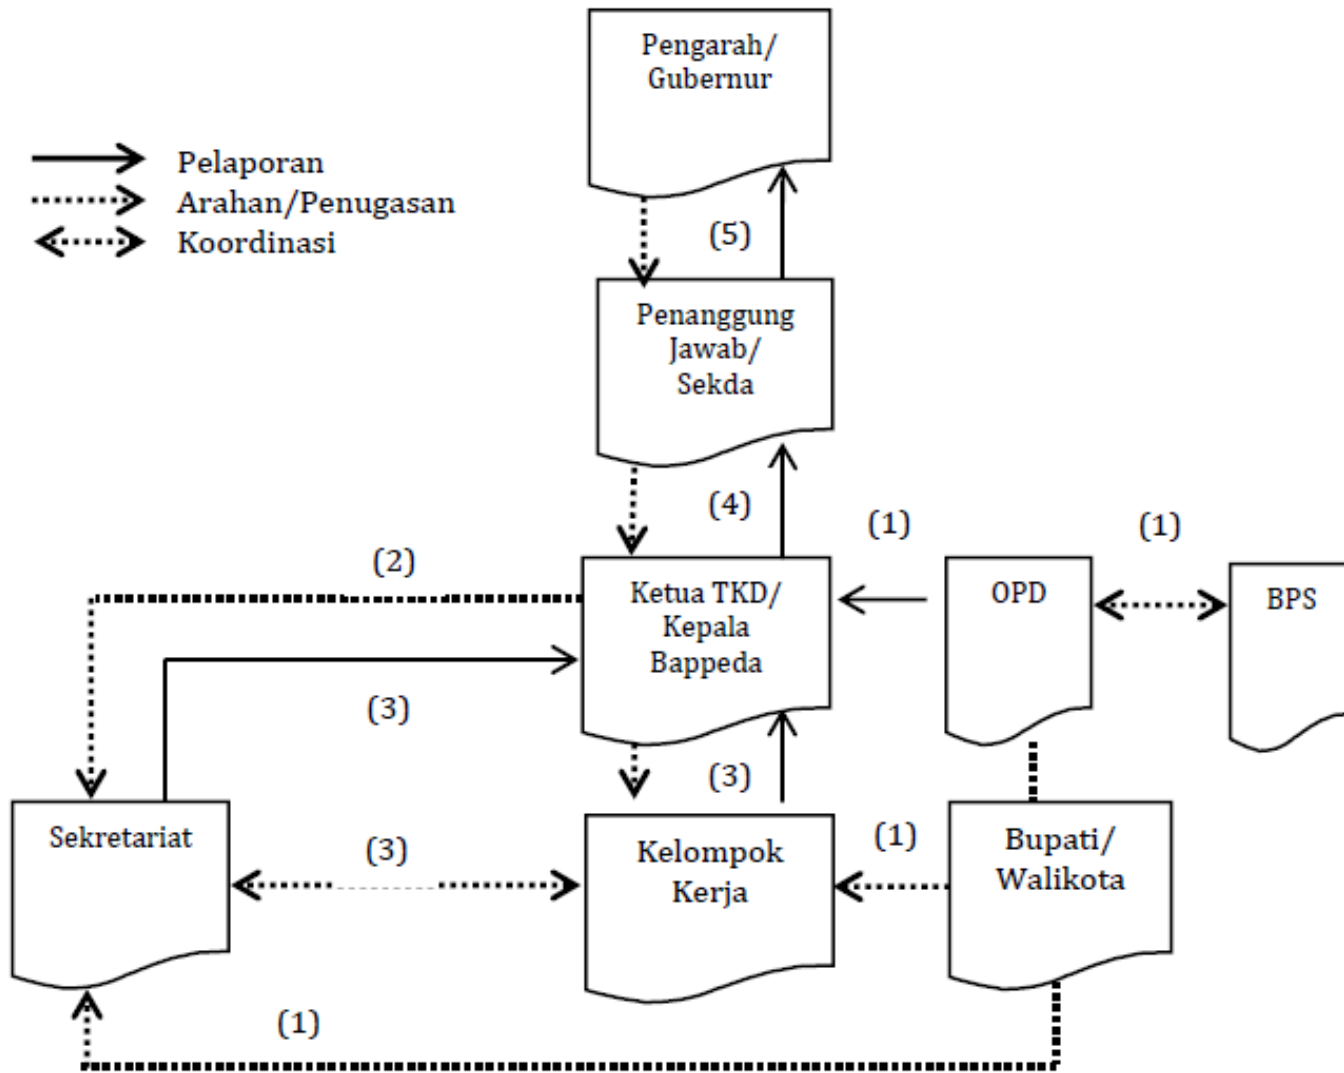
Pelaporan
Arahan/Penugasan
Koordinasi

Pengarah/
Gubernur

(5)

Penanggung
Jawab/
Sekda

(4)

(1)

(1)

(2)

Ketua TKD/
Kepala
Bappeda

OPD

BPS

(3)

(3)

Sekretariat

(3)

Kelompok
Kerja

(1)

Bupati/
Walikota

(1)